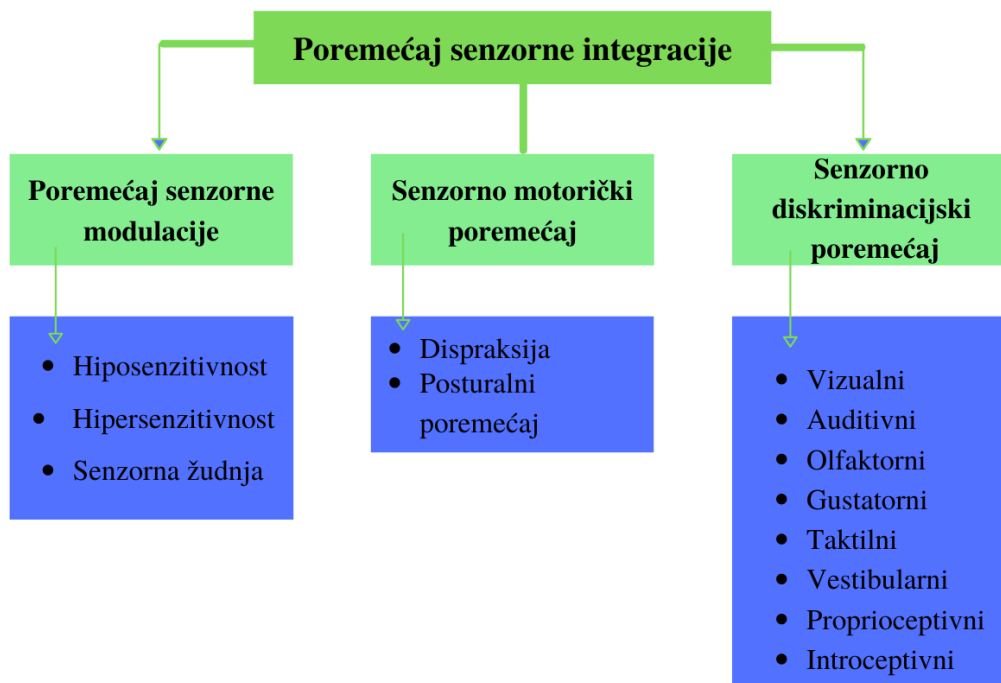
Poremećaj senzorne integracije

Poremećaj senzorne modulacije

- Hiposenzitivnost
- Hipersenzitivnost
- Senzorna žudnja

Senzorno motorički poremećaj

- Dispraksija
- Posturalni poremećaj

Senzorno diskriminacijski poremećaj

- Vizualni
- Auditivni
- Olfaktorni
- Gustatorni
- Taktilni
- Vestibularni
- Proprioceptivni
- Introceptivni